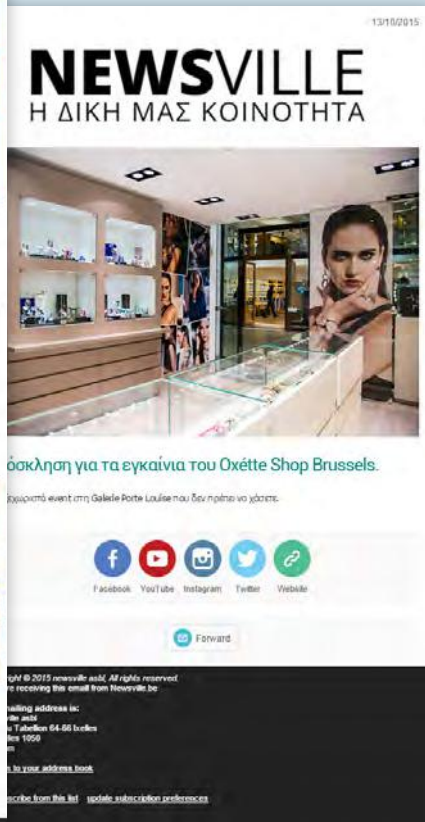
13/10/2015

NEWSVILLE
Η ΔΙΚΗ ΜΑΣ ΚΟΙΝΟΤΗΤΑ

όσκληση για τα εγκαίνια του Oxétte Shop Brussels.

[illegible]ιχωριστό event στη Galerie Porte Louise που δεν πρέπει να χάσετε.

Facebook YouTube Instagram Twitter Website

Forward

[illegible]right © 2015 newsville asbl, All rights reserved.
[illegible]re receiving this email from Newsville.be

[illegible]mailing address is:
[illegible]ville asbl
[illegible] Tabellion 64-66 Ixelles
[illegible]les 1050
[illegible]

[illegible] to your address book

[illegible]scribe from this list update subscription preferences